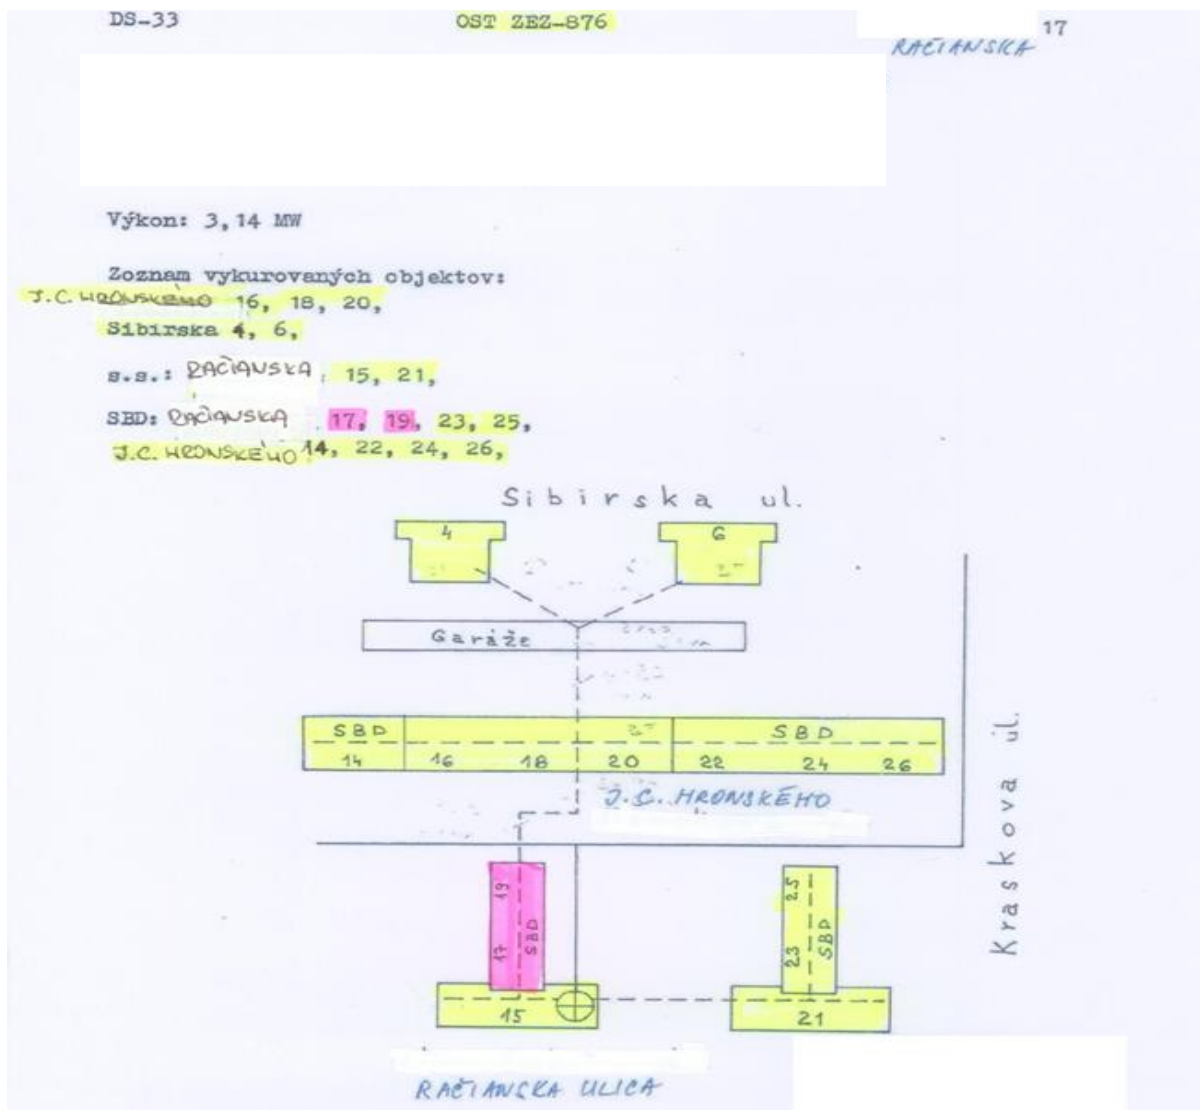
DS-33

OST ZEZ-876

RAČIANSKA 17

Výkon: 3,14 MW

Zoznam vykurovaných objektov:
J.C. HRONSKÉHO 16, 18, 20,
Sibirska 4, 6,
s.s.: RAČIANSKA 15, 21,
SBD: RAČIANSKA 17, 19, 23, 25,
J.C. HRONSKÉHO 14, 22, 24, 26,

Sibirska ul.

4

6

Garáže

SBD

SBD

14

16

18

20

22

24

26

J.C. HRONSKÉHO

Kraskova ul.

19

17

SBD

25

23

SBD

15

21

RAČIANSKA ULICA